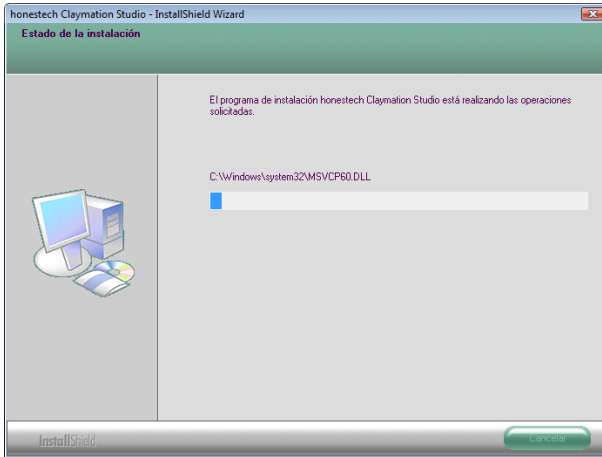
honestech Claymation Studio - InstallShield Wizard

Estado de la instalación

El programa de instalación honestech Claymation Studio está realizando las operaciones solicitadas.

C:\Windows\system32\MSVCP60.DLL

InstallShield

Cancelar